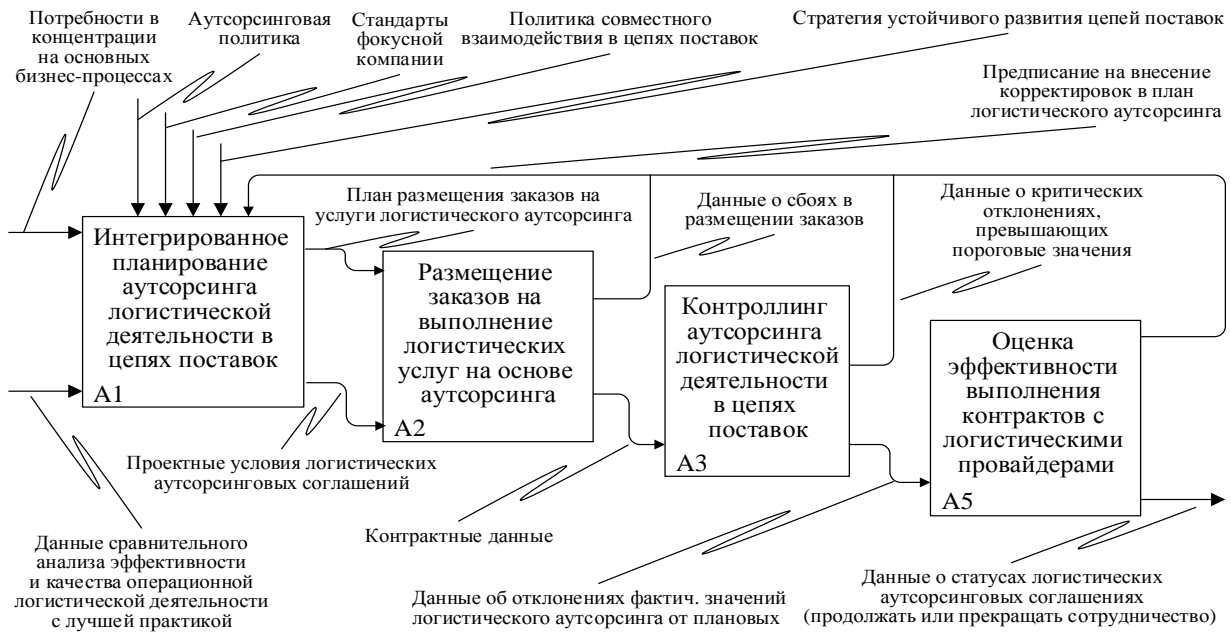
Потребности в концентрации на основных бизнес-процессах

Аутсорсинговая политика

Стандарты фокусной компании

Политика совместного взаимодействия в цепях поставок

Стратегия устойчивого развития цепей поставок

Предписание на внесение корректировок в план логистического аутсорсинга

План размещения заказов на услуги логистического аутсорсинга

Данные о сбоях в размещении заказов

Данные о критических отклонениях, превышающих пороговые значения

Интегрированное планирование аутсорсинга логистической деятельности в цепях поставок

A1

Размещение заказов на выполнение логистических услуг на основе аутсорсинга

A2

Контроллинг аутсорсинга логистической деятельности в цепях поставок

A3

Оценка эффективности выполнения контрактов с логистическими провайдерами

A5

Проектные условия логистических аутсорсинговых соглашений

Контрактные данные

Данные сравнительного анализа эффективности и качества операционной логистической деятельности с лучшей практикой

Данные об отклонениях фактич. значений логистического аутсорсинга от плановых

Данные о статусах логистических аутсорсинговых соглашениях (продолжать или прекращать сотрудничество)